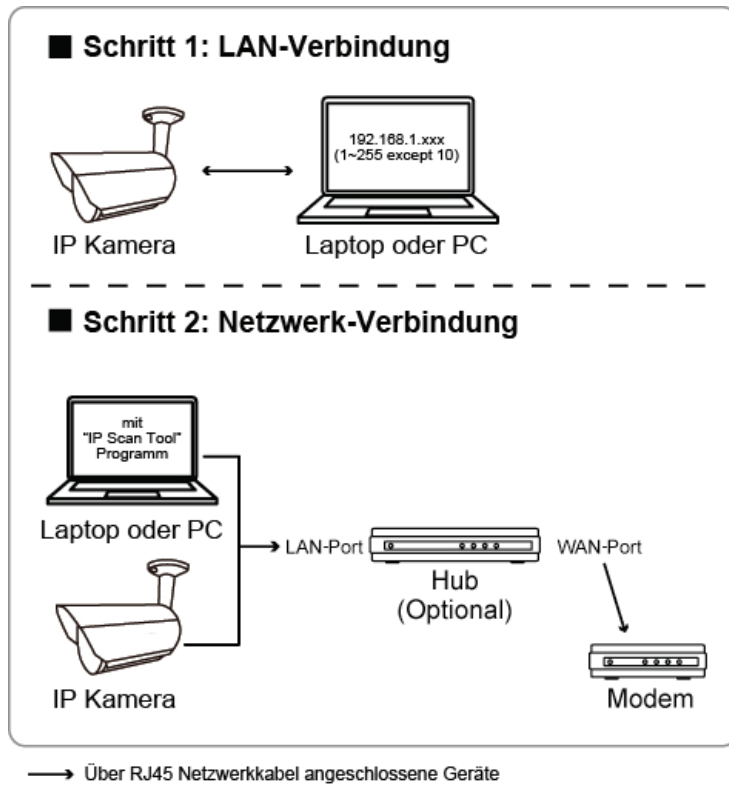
■ Schritt 1: LAN-Verbindung

192.168.1.xxx
(1~255 except 10)

IP Kamera

Laptop oder PC

■ Schritt 2: Netzwerk-Verbindung

mit
"IP Scan Tool"
Programm

Laptop oder PC

LAN-Port

WAN-Port

Hub
(Optional)

IP Kamera

Modem

Über RJ45 Netzwerkkabel angeschlossene Geräte